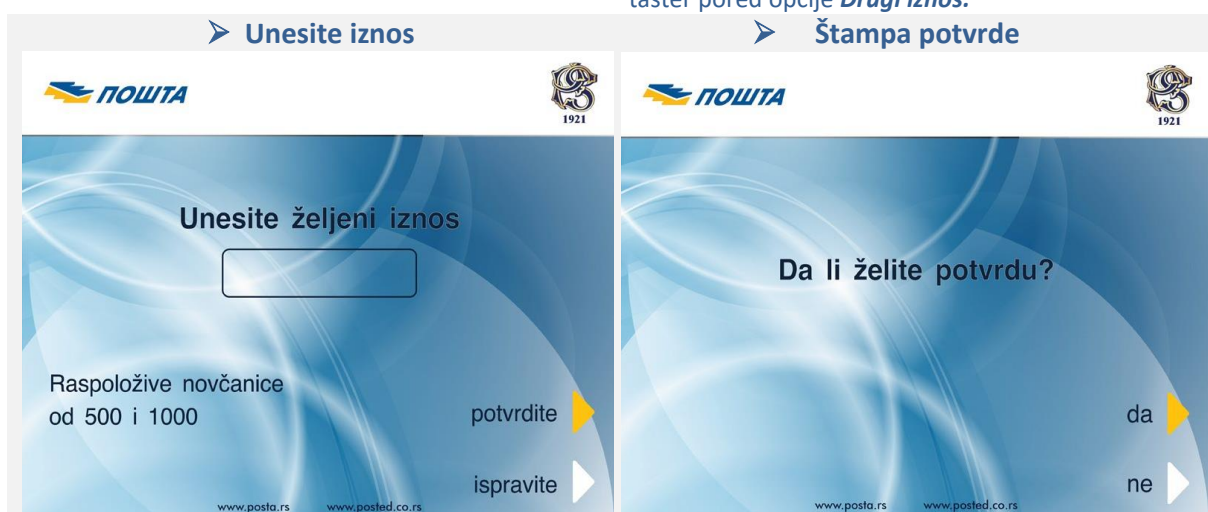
taster pored opcije **Drugi iznos.**

➢ Unesite iznos

ПОШТА

1921

Unesite željeni iznos

Raspoložive novčanice od 500 i 1000

potvrdite

ispravite

www.posta.rs www.posted.co.rs

➢ Štampa potvrde

ПОШТА

1921

Da li želite potvrdu?

da

ne

www.posta.rs www.posted.co.rs